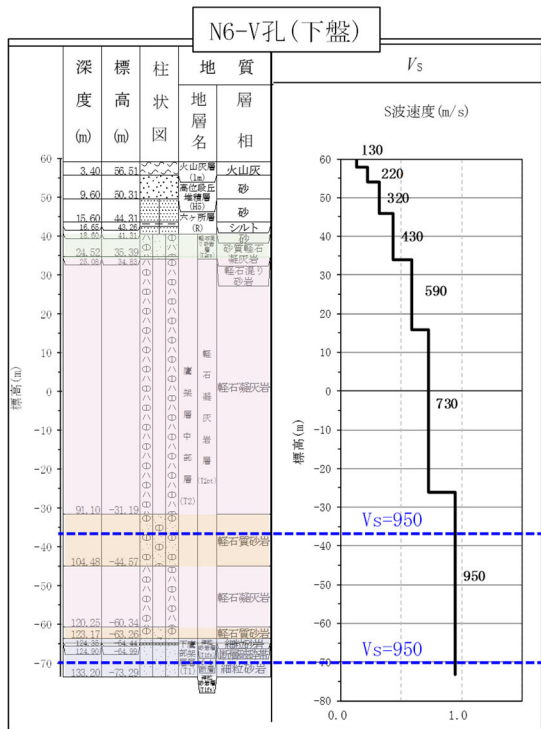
N6-V孔(下盤)

| 深度 (m) | 標高 (m) | 柱状図 | 地層名 | 層相 |
|---|---|---|---|---|
| 3.40 | 56.51 | | 火山灰層 (lm) | 火山灰 |
| 9.60 | 50.31 | | 高位段丘堆積層 (H5) | 砂 |
| 15.60 | 44.31 | | 六ヶ所層 (R) | 砂 |
| 16.65 | 43.26 | | | シルト |
| 18.60 | 41.31 | | | 砂 |
| 24.52 | 35.39 | | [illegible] | 砂質軽石凝灰岩 |
| 25.08 | 34.83 | | | 軽石混り砂岩 |
| | | | 鷹架層中部層 (T2) | 軽石凝灰岩層 (T2pt) 軽石凝灰岩 |
| 91.10 | -31.19 | | | |
| | | | | 軽石質砂岩 |
| 104.48 | -44.57 | | | |
| | | | | 軽石凝灰岩 |
| 120.25 | -60.34 | | | |
| 123.17 | -63.26 | | | 軽石質砂岩 |
| 124.35 | -64.44 | | | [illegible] |
| 124.90 | -64.99 | | 鷹架層下部層 (T1) | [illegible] |
| 133.20 | -73.29 | | | 細粒砂岩 |

標高(m)

60
50
40
30
20
10
0
-10
-20
-30
-40
-50
-60
-70

Vs

S波速度(m/s)

130
220
320
430
590
730
950

Vs=950
Vs=950

標高(m)

60
50
40
30
20
10
0
-10
-20
-30
-40
-50
-60
-70
-80

0.0
1.0